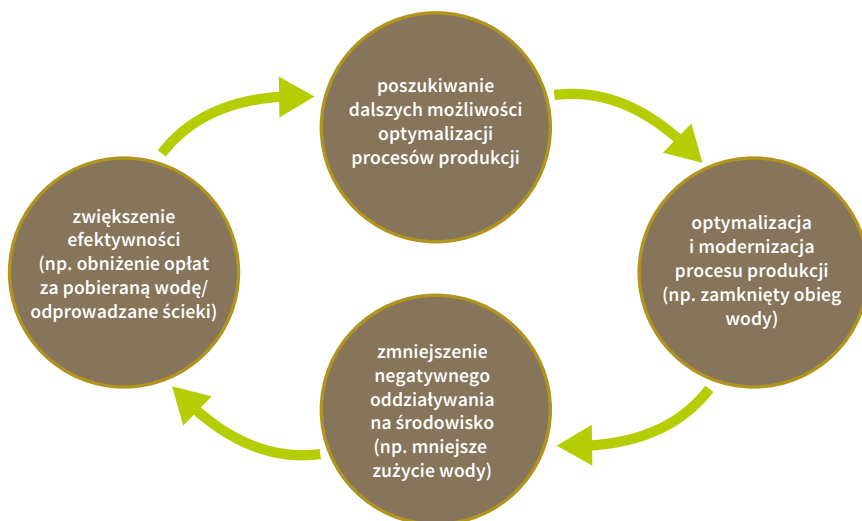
poszukiwanie dalszych możliwości optymalizacji procesów produkcji

optymalizacja i modernizacja procesu produkcji (np. zamknięty obieg wody)

zmniejszenie negatywnego oddziaływania na środowisko (np. mniejsze zużycie wody)

zwiększenie efektywności (np. obniżenie opłat za pobieraną wodę/ odprowadzane ścieki)